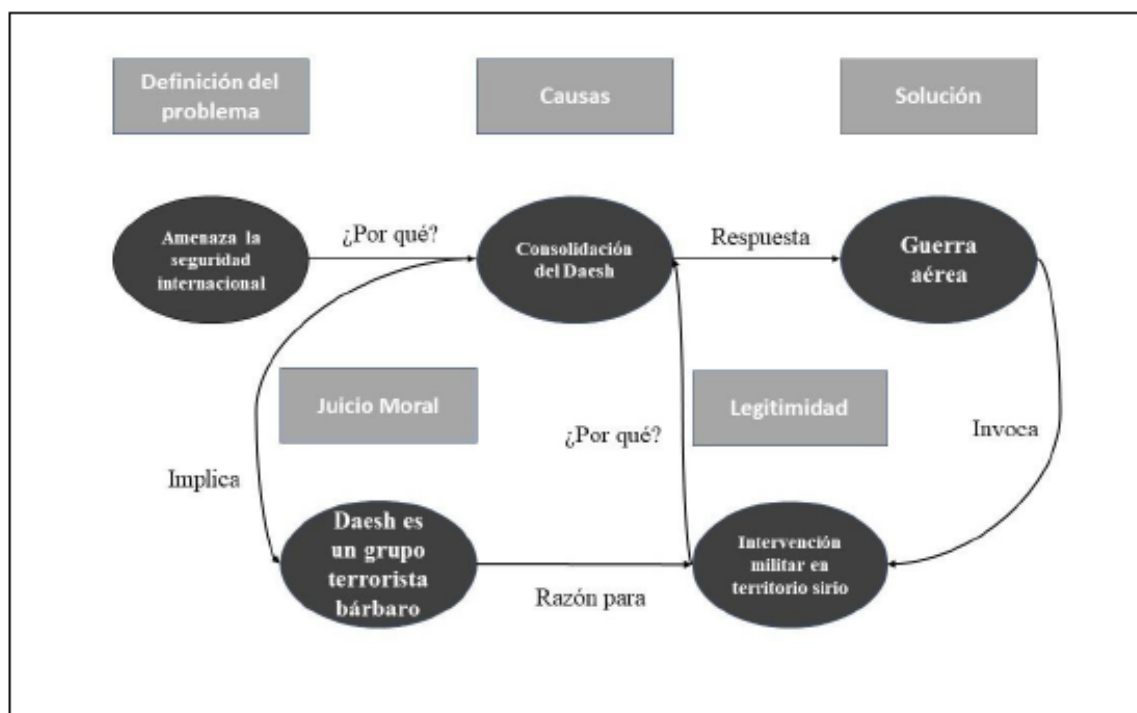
Definición del problema

Causas

Solución

Amenaza la seguridad internacional

¿Por qué?

Consolidación del Daesh

Respuesta

Guerra aérea

Juicio Moral

Legitimidad

¿Por qué?

Invoca

Implica

Daesh es un grupo terrorista bárbaro

Razón para

Intervención militar en territorio sirio